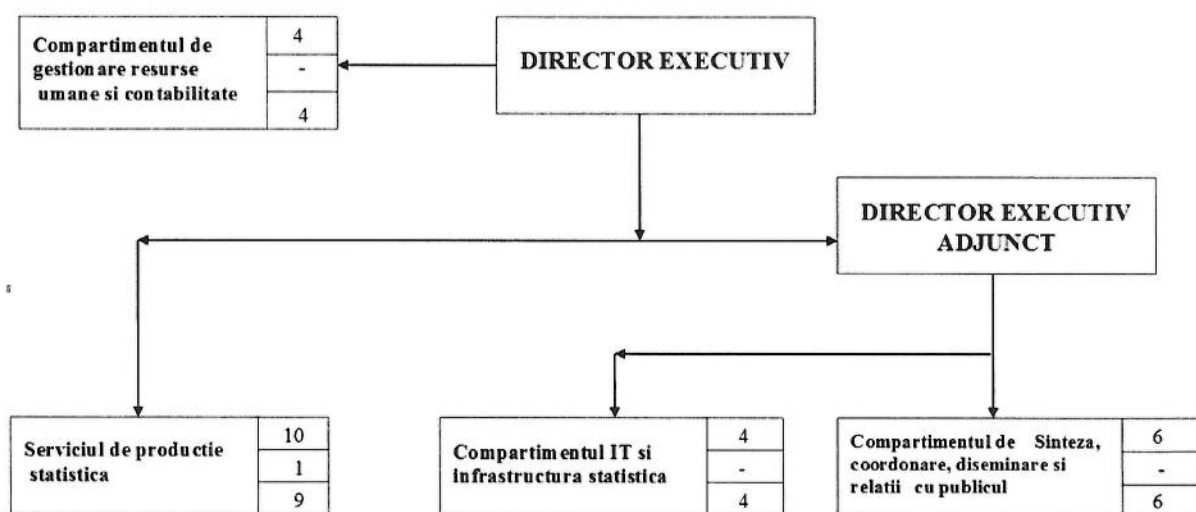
Compartimentul de gestionare resurse umane si contabilitate

| 4 |
|---|
| - |
| 4 |

DIRECTOR EXECUTIV

DIRECTOR EXECUTIV ADJUNCT

Serviciul de productie statistica

| 10 |
|---|
| 1 |
| 9 |

Compartimentul IT si infrastructura statistica

| 4 |
|---|
| - |
| 4 |

Compartimentul de Sinteza, coordonare, diseminare si relatii cu publicul

| 6 |
|---|
| - |
| 6 |